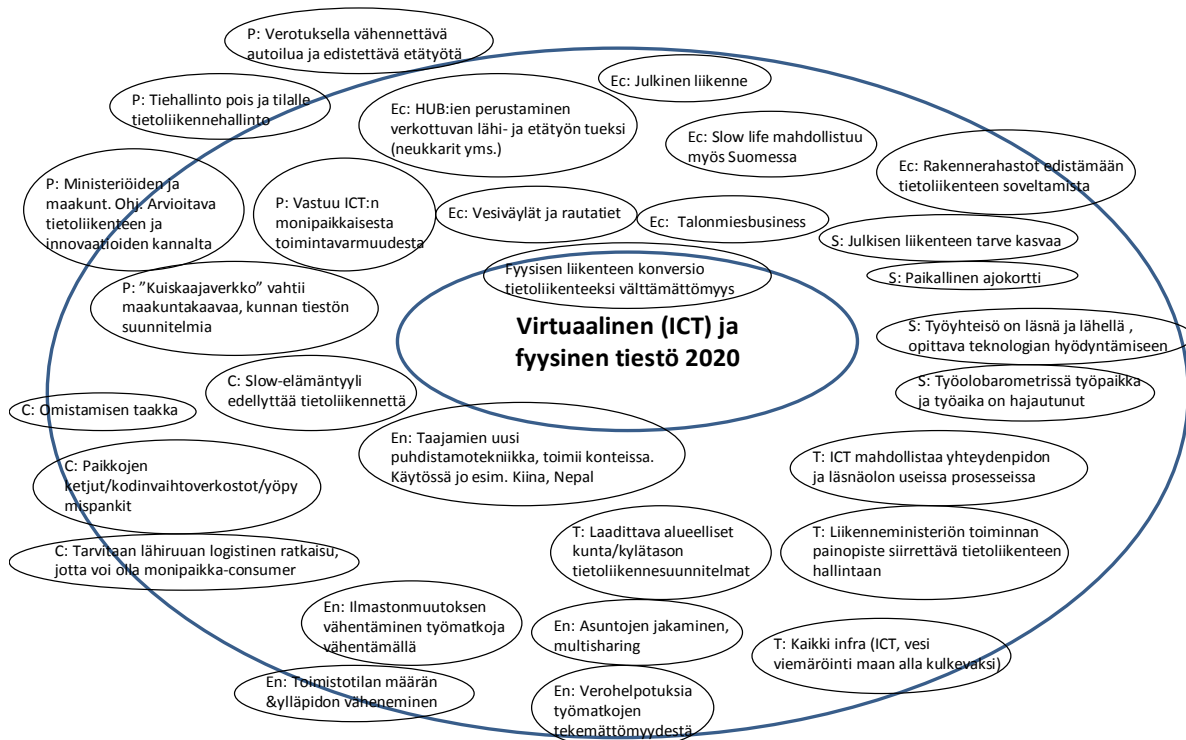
P: Verotuksella vähennettävä autoilua ja edistettävä etätyötä

Ec: Julkinen liikenne

P: Tiehallinto pois ja tilalle tietoliikennehallinto

Ec: HUB:ien perustaminen verkottuvan lähi- ja etätyön tueksi (neukkarit yms.)

Ec: Slow life mahdollistuu myös Suomessa

Ec: Rakennerahastot edistämään tietoliikenteen soveltamista

P: Ministeriöiden ja maakunt. Ohj. Arvioitava tietoliikenteen ja innovaatioiden kannalta

P: Vastuu ICT:n monipaikkaisesta toimintavarmuudesta

Ec: Vesiväylät ja rautatiet

Ec: Talonmiesbusiness

S: Julkisen liikenteen tarve kasvaa

Fyysisen liikenteen konversio tietoliikenteeksi välttämättömyys

S: Paikallinen ajokortti

P: "Kuiskaajaverkko" vahtii maakuntakaavaa, kunnan tiestön suunnitelmia

Virtuaalinen (ICT) ja fyysinen tiestö 2020

S: Työyhteisö on läsnä ja lähellä , opittava teknologian hyödyntämiseen

C: Slow-elämäntyyli edellyttää tietoliikennettä

S: Työolobarometrissä työpaikka ja työaika on hajautunut

C: Omistamisen taakka

En: Taajamien uusi puhdistamotekniikka, toimii konteissa. Käytössä jo esim. Kiina, Nepal

T: ICT mahdollistaa yhteydenpidon ja läsnäolon useissa prosesseissa

C: Paikkojen ketjut/kodinvaihtoverkostot/yöpymispankit

T: Laadittava alueelliset kunta/kylätason tietoliikennesuunnitelmat

T: Liikenneministeriön toiminnan painopiste siirrettävä tietoliikenteen hallintaan

C: Tarvitaan lähiruuan logistinen ratkaisu, jotta voi olla monipaikka-consumer

En: Ilmastonmuutoksen vähentäminen työmatkoja vähentämällä

En: Asuntojen jakaminen, multisharing

T: Kaikki infra (ICT, vesi viemäröinti maan alla kulkevaksi)

En: Toimistotilan määrän &ylläpidon väheneminen

En: Verohelpotuksia työmatkojen tekemättömyydestä